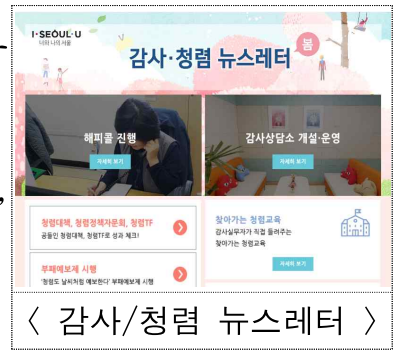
I·SEOUL·U
너와 나의 서울

감사·청렴 뉴스레터 봄

해피콜 진행
자세히 보기

감사상담소 개설·운영
자세히 보기

청렴대책, 청렴정책자문회, 청렴TF
공들인 청렴대책, 청렴TF로 성과 체크!

부패예보제 시행
'청렴도 날씨처럼 예보한다' 부패예보제 시행

찾아가는 청렴교육
감사실무자가 직접 들려주는 찾아가는 청렴교육
자세히 보기

〈 감사/청렴 뉴스레터 〉